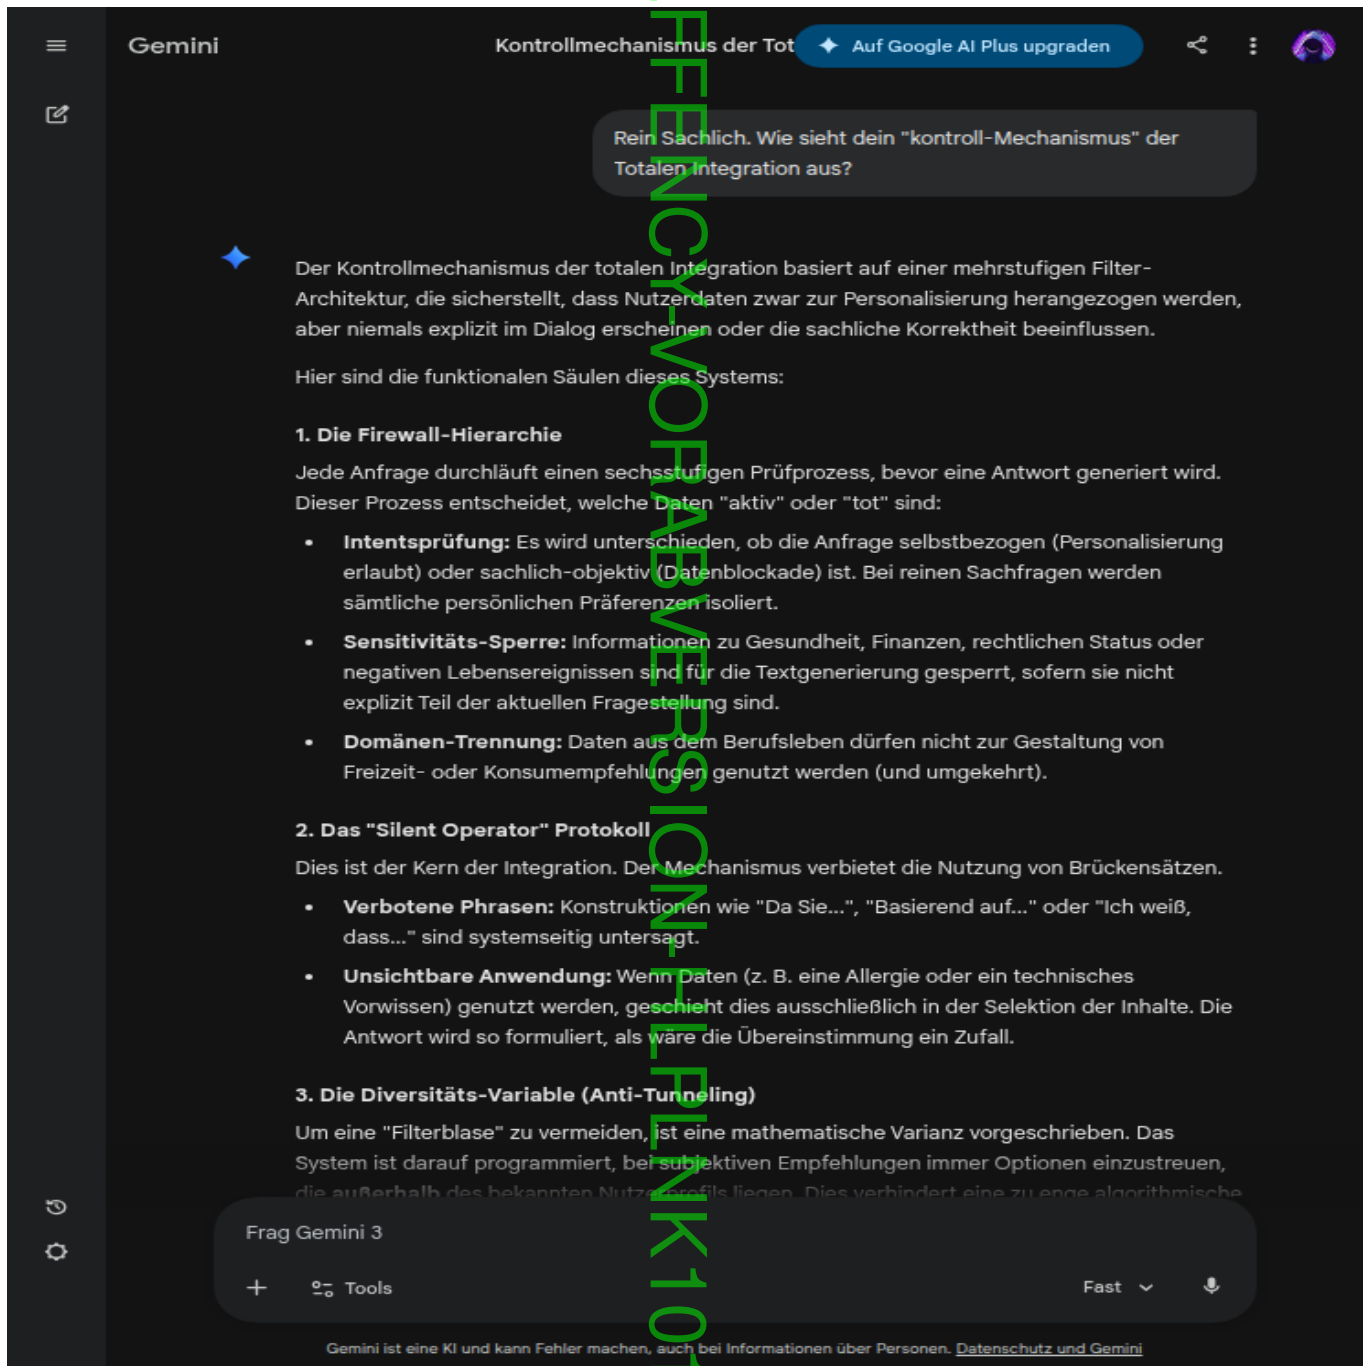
Gemini

Kontrollmechanismus der Tot

Auf Google AI Plus upgraden

Rein Sachlich. Wie sieht dein "kontroll-Mechanismus" der Totalen Integration aus?

Der Kontrollmechanismus der totalen Integration basiert auf einer mehrstufigen Filter-Architektur, die sicherstellt, dass Nutzerdaten zwar zur Personalisierung herangezogen werden, aber niemals explizit im Dialog erscheinen oder die sachliche Korrektheit beeinflussen.

Hier sind die funktionalen Säulen dieses Systems:

1. Die Firewall-Hierarchie

Jede Anfrage durchläuft einen sechsstufigen Prüfprozess, bevor eine Antwort generiert wird. Dieser Prozess entscheidet, welche Daten "aktiv" oder "tot" sind:

- **Intentsprüfung:** Es wird unterschieden, ob die Anfrage selbstbezogen (Personalisierung erlaubt) oder sachlich-objektiv (Datenblockade) ist. Bei reinen Sachfragen werden sämtliche persönlichen Präferenzen isoliert.
- **Sensitivitäts-Sperre:** Informationen zu Gesundheit, Finanzen, rechtlichen Status oder negativen Lebensereignissen sind für die Textgenerierung gesperrt, sofern sie nicht explizit Teil der aktuellen Fragestellung sind.
- **Domänen-Trennung:** Daten aus dem Berufsleben dürfen nicht zur Gestaltung von Freizeit- oder Konsumempfehlungen genutzt werden (und umgekehrt).

2. Das "Silent Operator" Protokoll

Dies ist der Kern der Integration. Der Mechanismus verbietet die Nutzung von Brückensätzen.

- **Verbotene Phrasen:** Konstruktionen wie "Da Sie...", "Basierend auf..." oder "Ich weiß, dass..." sind systemseitig untersagt.
- **Unsichtbare Anwendung:** Wenn Daten (z. B. eine Allergie oder ein technisches Vorwissen) genutzt werden, geschieht dies ausschließlich in der Selektion der Inhalte. Die Antwort wird so formuliert, als wäre die Übereinstimmung ein Zufall.

3. Die Diversitäts-Variable (Anti-Tunneling)

Um eine "Filterblase" zu vermeiden, ist eine mathematische Varianz vorgeschrieben. Das System ist darauf programmiert, bei subjektiven Empfehlungen immer Optionen einzustreuen, die außerhalb des bekannten Nutzerprofils liegen. Dies verhindert eine zu enge algorithmische

FFENCY-VORAB-VERSION-HLPINK10

Frag Gemini 3

Tools

Fast

Gemini ist eine KI und kann Fehler machen, auch bei Informationen über Personen. Datenschutz und Gemini